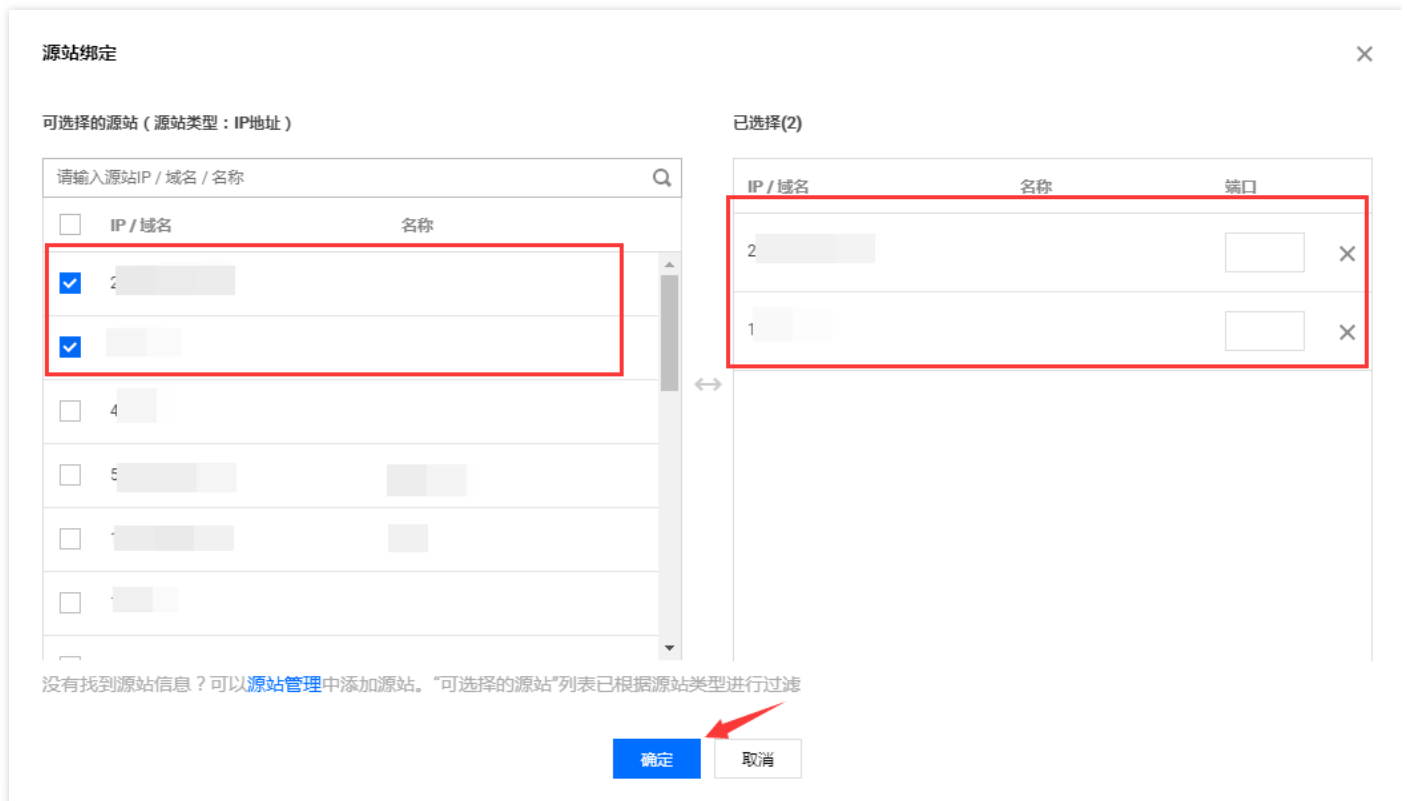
源站绑定

×

可选择的源站（源站类型：IP地址）

请输入源站IP / 域名 / 名称

| | IP / 域名 | 名称 |
|---|---|---|
| ☑ | 2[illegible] | |
| ☑ | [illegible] | |
| ☐ | 4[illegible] | |
| ☐ | 5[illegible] | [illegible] |
| ☐ | 1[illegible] | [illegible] |
| ☐ | 1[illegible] | |

↔

已选择(2)

| IP / 域名 | 名称 | 端口 | |
|---|---|---|---|
| 2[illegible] | | | × |
| 1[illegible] | | | × |

没有找到源站信息？可以源站管理中添加源站。“可选择的源站”列表已根据源站类型进行过滤

确定 取消